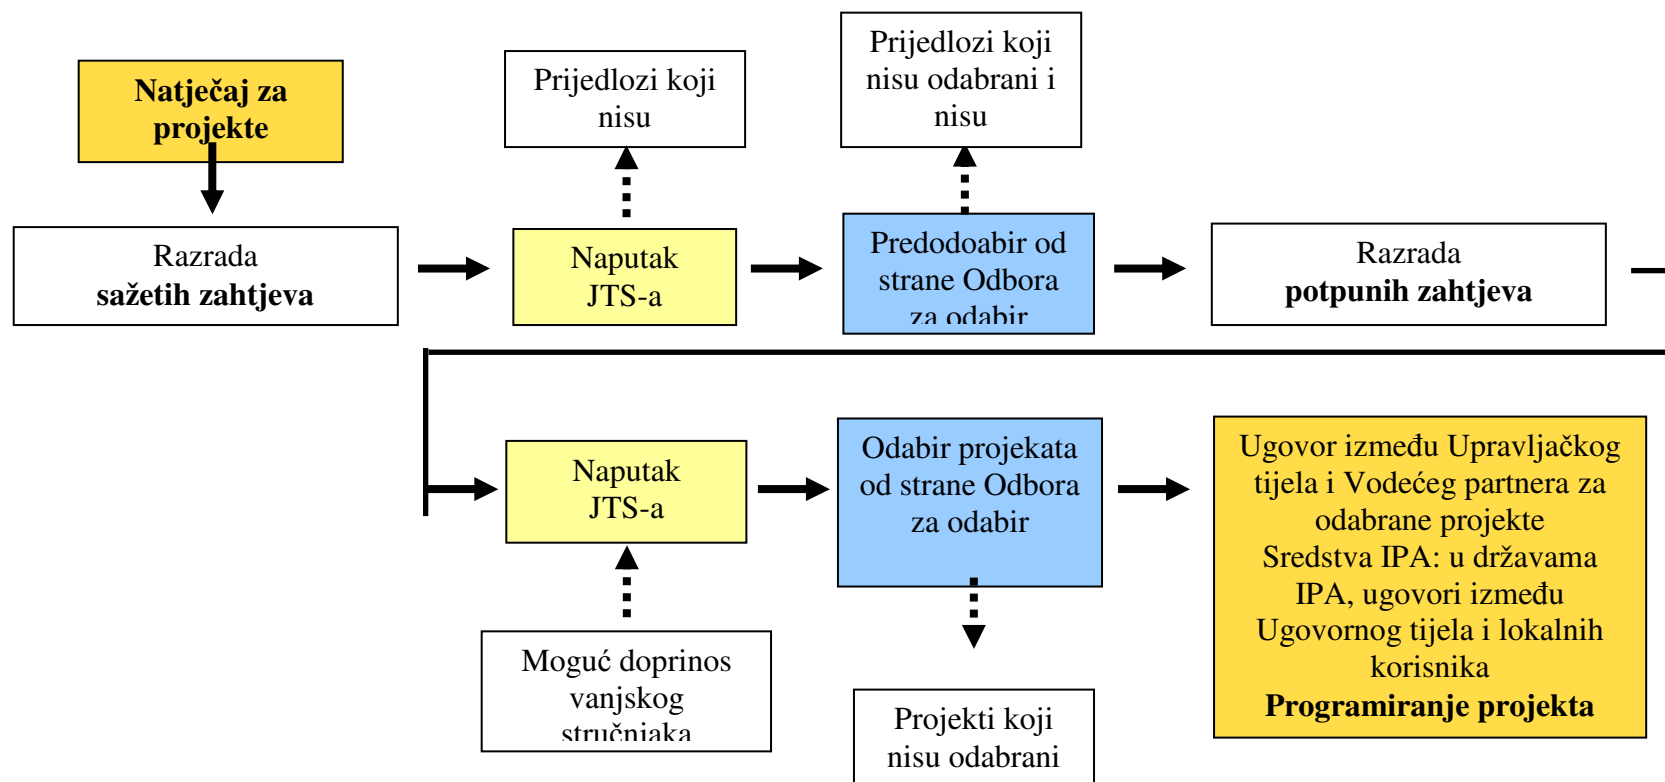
Natječaj za projekte

Razrada
sažetih zahtjeva

Prijedlozi koji nisu

Naputak JTS-a

Prijedlozi koji nisu odabrani i nisu

Predodoabir od strane Odbora za odabir

Razrada
potpunih zahtjeva

Naputak JTS-a

Mogući doprinos vanjskog stručnjaka

Odabir projekata od strane Odbora za odabir

Projekti koji nisu odabrani

Ugovor između Upravljačkog tijela i Vodećeg partnera za odabrane projekte
Sredstva IPA: u državama IPA, ugovori između Ugovornog tijela i lokalnih korisnika
Programiranje projekta